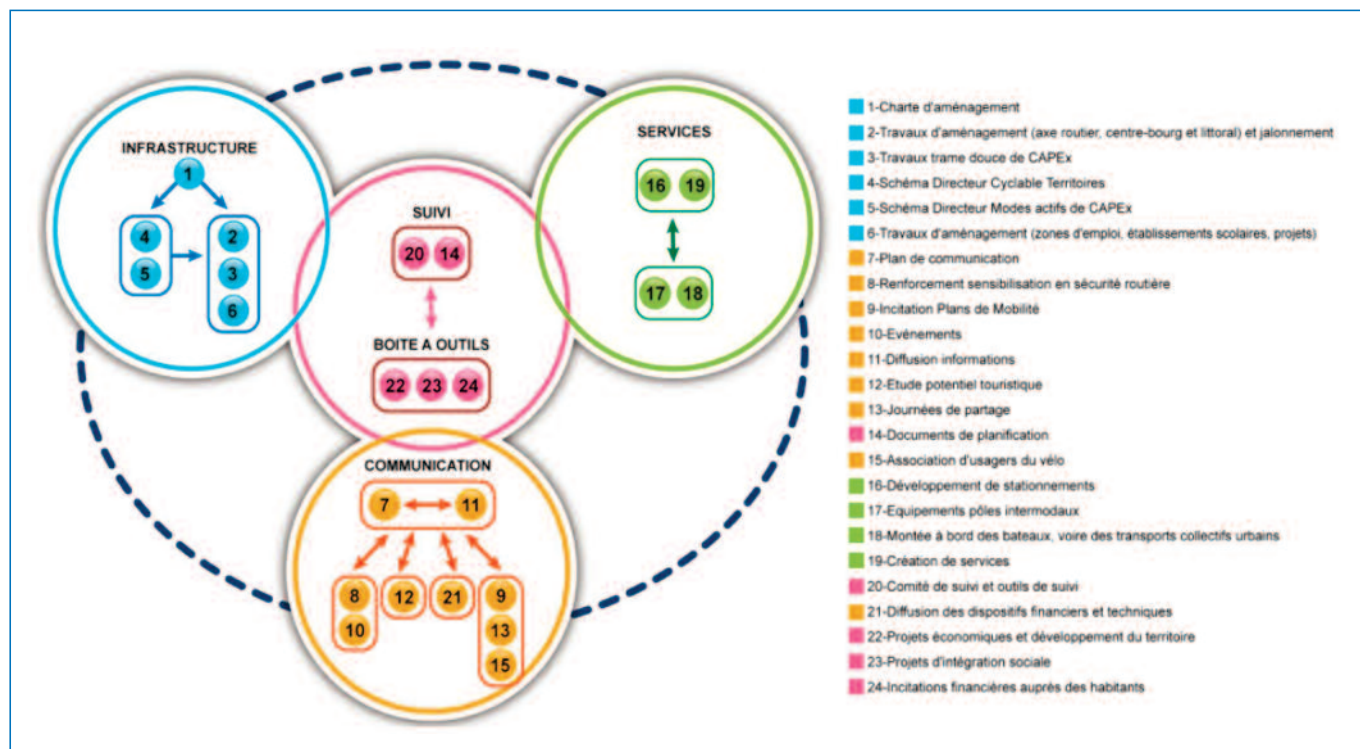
INFRASTRUCTURE

1

4
5

2
3
6

SUIVI

20 14

BOITE A OUTILS

22 23 24

SERVICES

16 19

17 18

COMMUNICATION

7 11

8
10

12

21

9
13
15

1-Charte d'aménagement
2-Travaux d'aménagement (axe routier, centre-bourg et littoral) et jalonnement
3-Travaux trame douce de CAPEx
4-Schéma Directeur Cyclable Territoires
5-Schéma Directeur Modes actifs de CAPEx
6-Travaux d'aménagement (zones d'emploi, établissements scolaires, projets)
7-Plan de communication
8-Renforcement sensibilisation en sécurité routière
9-Incitation Plans de Mobilité
10-Evénements
11-Diffusion informations
12-Etude potentiel touristique
13-Journées de partage
14-Documents de planification
15-Association d'usagers du vélo
16-Développement de stationnements
17-Equipements pôles intermodaux
18-Montée à bord des bateaux, voire des transports collectifs urbains
19-Création de services
20-Comité de suivi et outils de suivi
21-Diffusion des dispositifs financiers et techniques
22-Projets économiques et développement du territoire
23-Projets d'intégration sociale
24-Incitations financières auprès des habitants